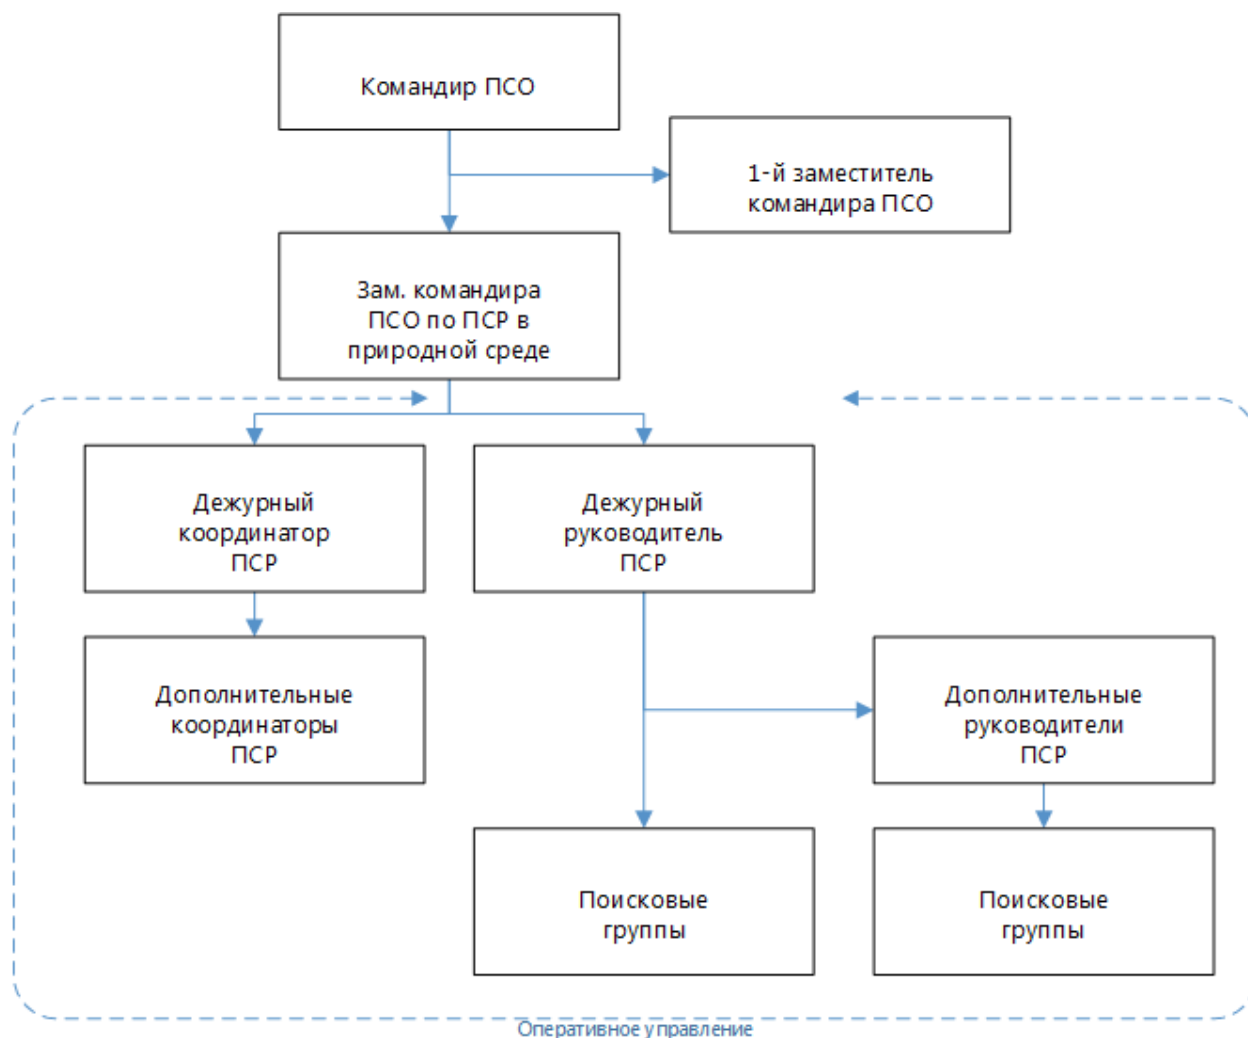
Командир ПСО

1-й заместитель командира ПСО

Зам. командира ПСО по ПСР в природной среде

Дежурный координатор ПСР

Дежурный руководитель ПСР

Дополнительные координаторы ПСР

Дополнительные руководители ПСР

Поисковые группы

Поисковые группы

Оперативное управление